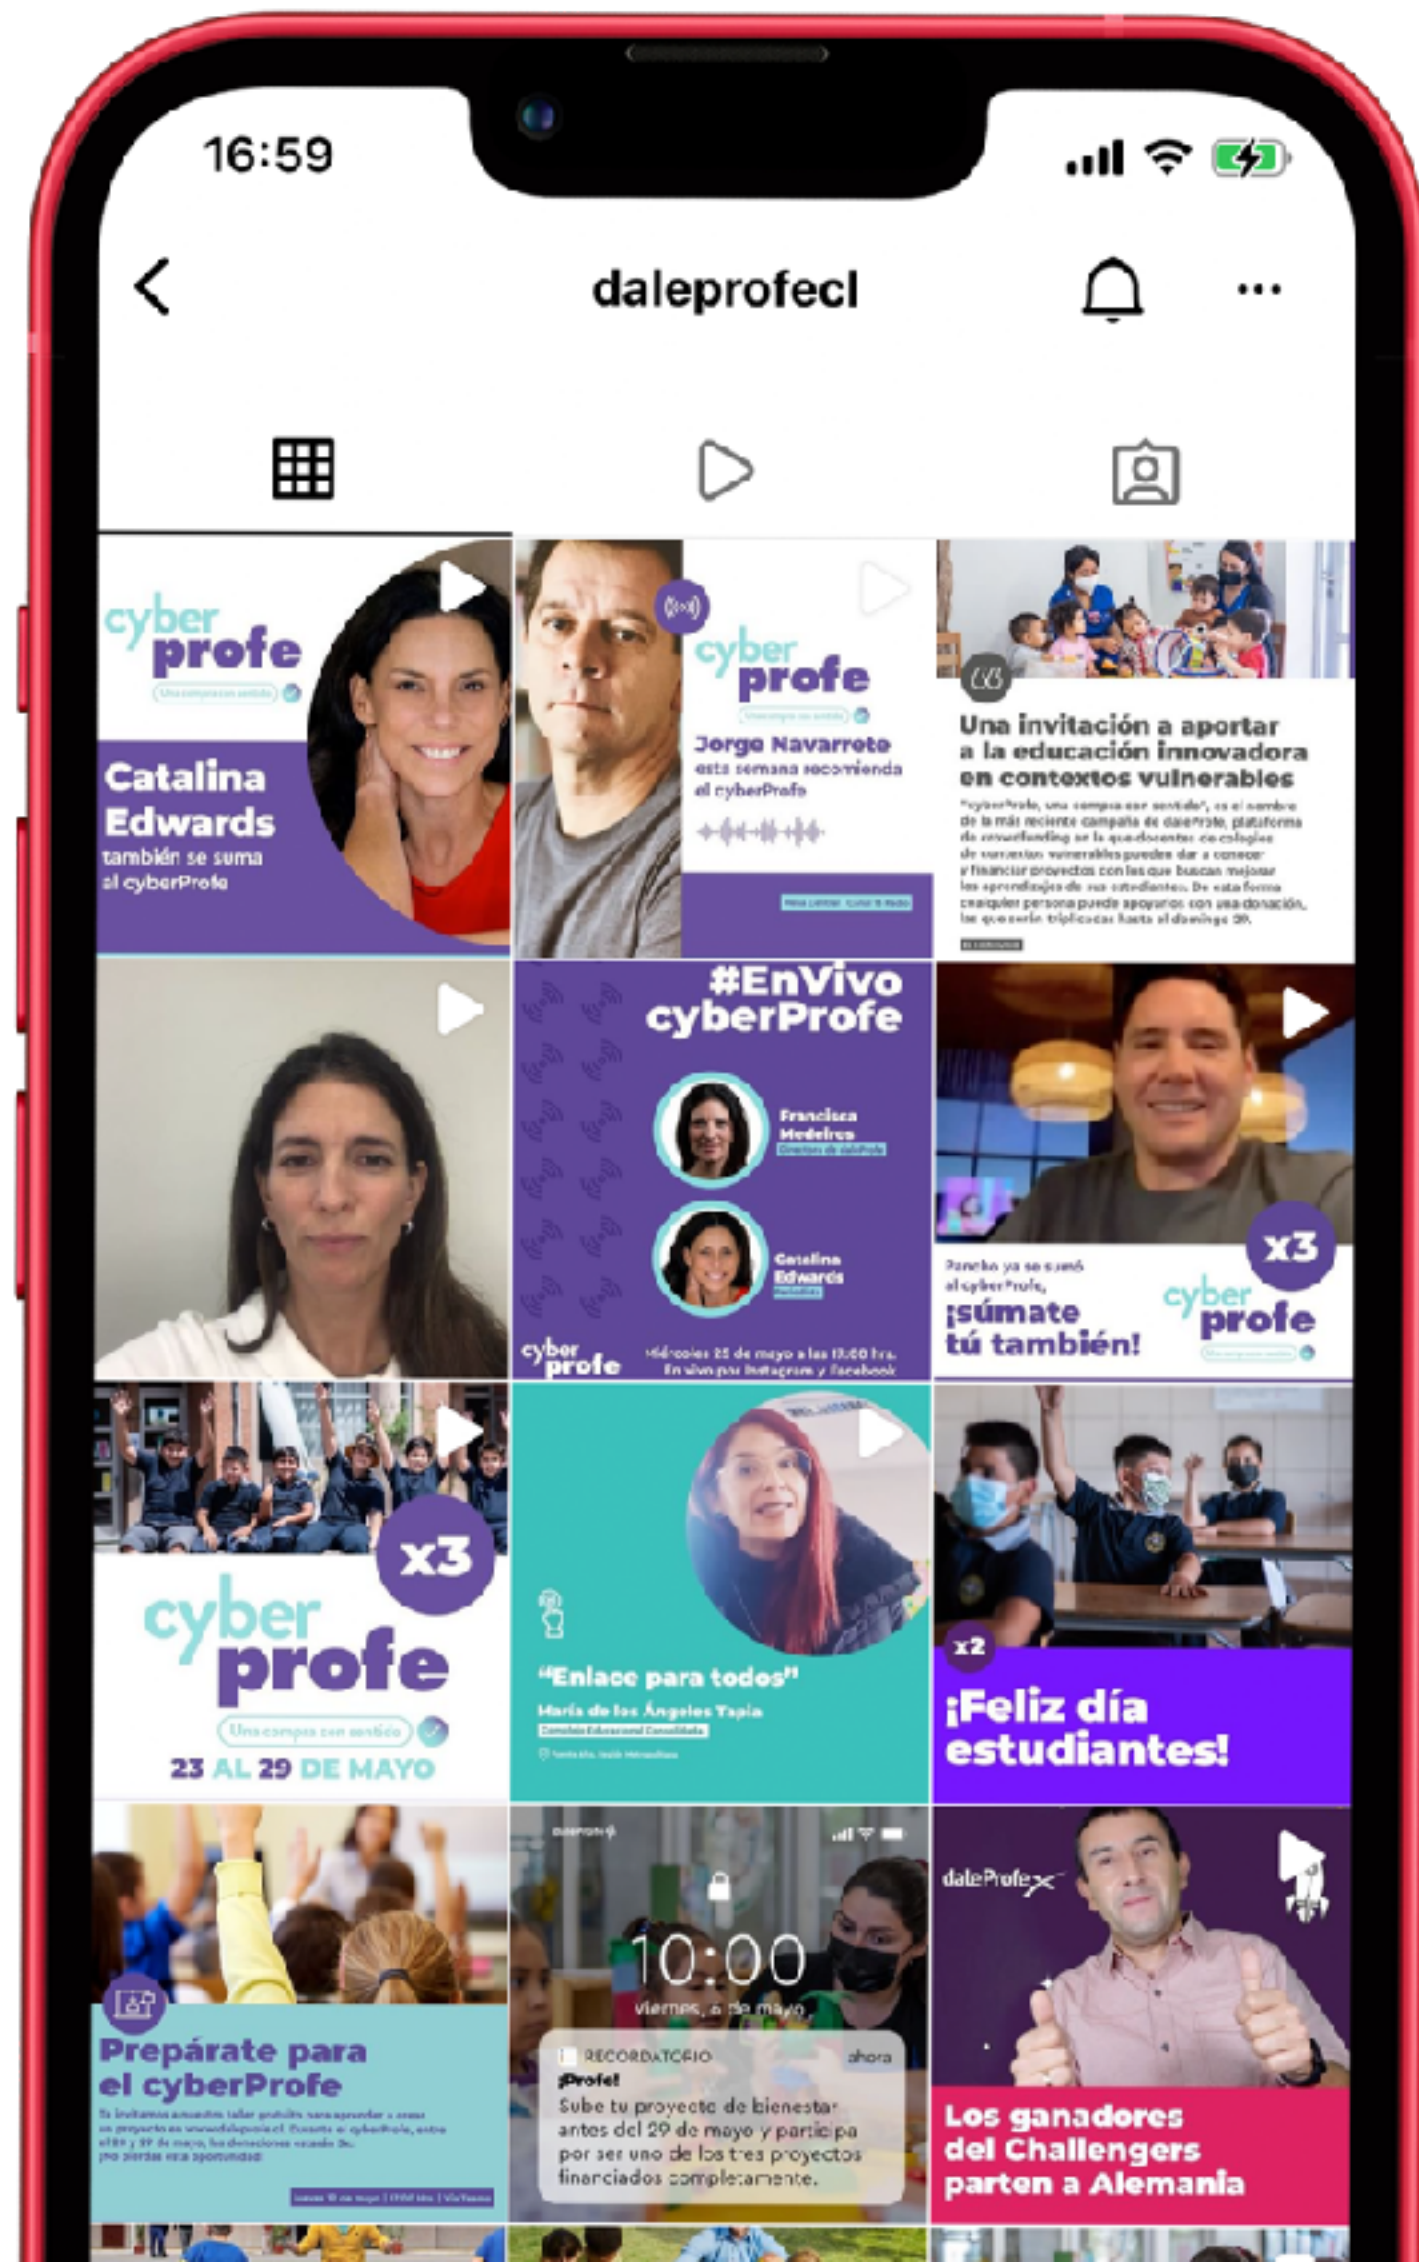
16:59

daleprofecl

cyber profe
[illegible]
Catalina Edwards
también se suma al cyberProfe

cyber profe
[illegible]
Jorge Navarrete
esta semana recomienda el cyberProfe

Una invitación a aportar a la educación innovadora en contextos vulnerables
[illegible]

#EnVivo cyberProfe
Francisca Medeiros
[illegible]
Catalina Edwards
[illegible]
cyber profe
Miércoles 25 de mayo a las 13:00 hrs. En vivo por Instagram y Facebook

x3
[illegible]
¡súmate tú también!
cyber profe

x3
cyber profe
Una compra con sentido
23 AL 29 DE MAYO

"Enlace para todos"
María de los Ángeles Tapia
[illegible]

x2
¡Feliz día estudiantes!

Prepárate para el cyberProfe
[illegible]

10:00
viernes, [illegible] de mayo
RECORDATORIO ahora
¡Profe!
Sube tu proyecto de bienestar antes del 29 de mayo y participa por ser uno de los tres proyectos financiados completamente.

daleProfe
Los ganadores del Challengers parten a Alemania